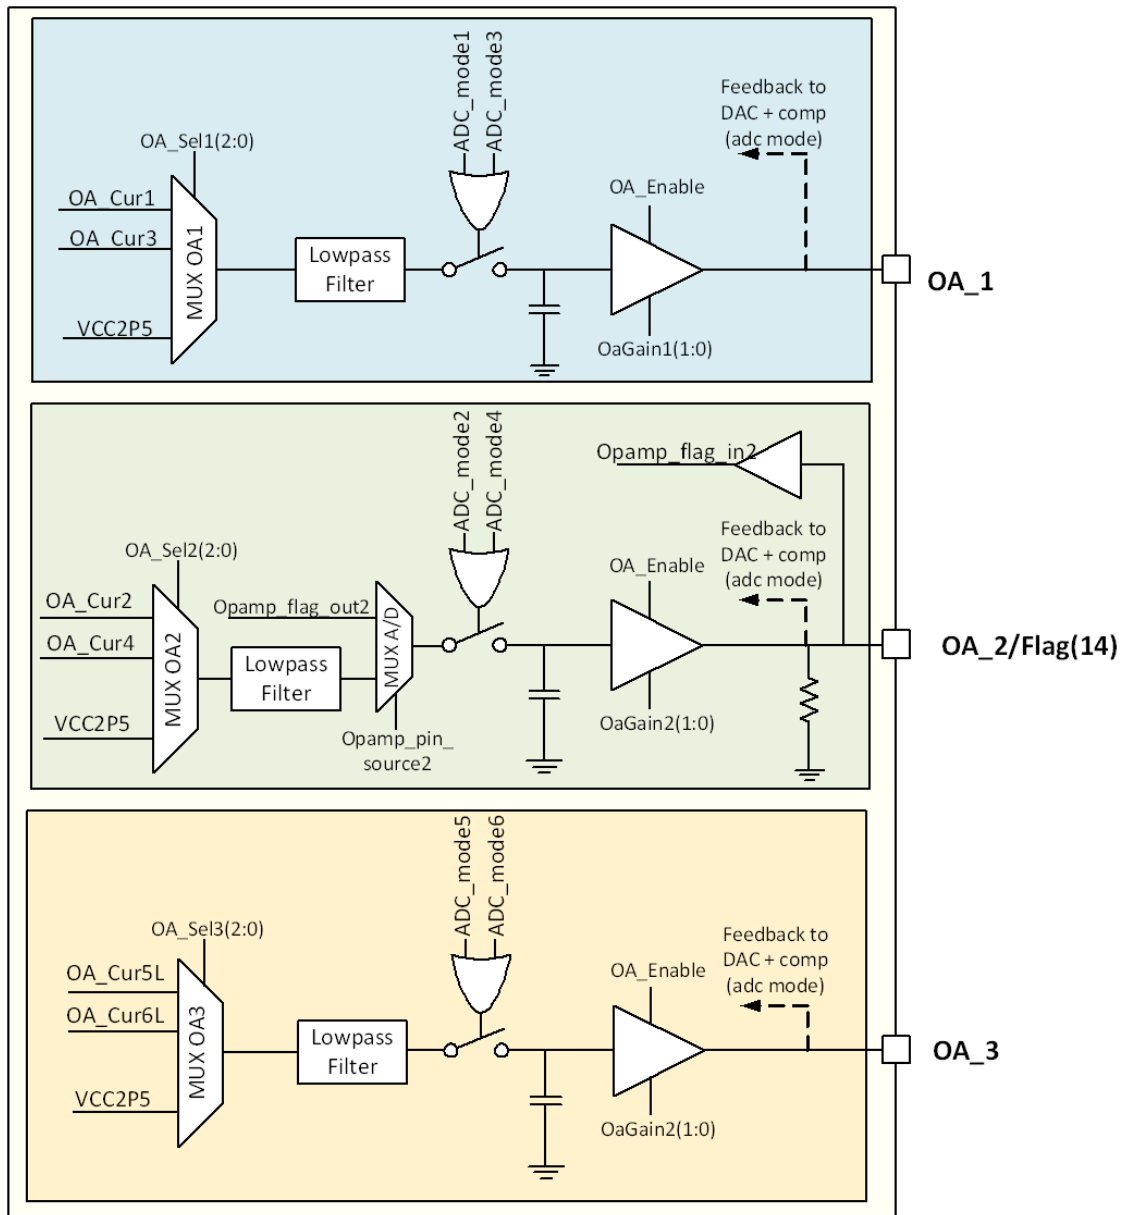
ADC_mode1
ADC_mode3
Feedback to DAC + comp (adc mode)
OA_Sel1(2:0)
OA_Enable
OA_Cur1
OA_Cur3
MUX OA1
Lowpass Filter
OA_1
VCC2P5
OaGain1(1:0)

ADC_mode2
ADC_mode4
Opamp_flag_in2
Feedback to DAC + comp (adc mode)
OA_Sel2(2:0)
OA_Enable
OA_Cur2
Opamp_flag_out2
OA_Cur4
MUX A/D
OA_2/Flag(14)
MUX OA2
Lowpass Filter
VCC2P5
OaGain2(1:0)
Opamp_pin_ source2

ADC_mode5
ADC_mode6
OA_Sel3(2:0)
Feedback to DAC + comp (adc mode)
OA_Enable
OA_Cur5L
OA_Cur6L
MUX OA3
Lowpass Filter
OA_3
VCC2P5
OaGain2(1:0)